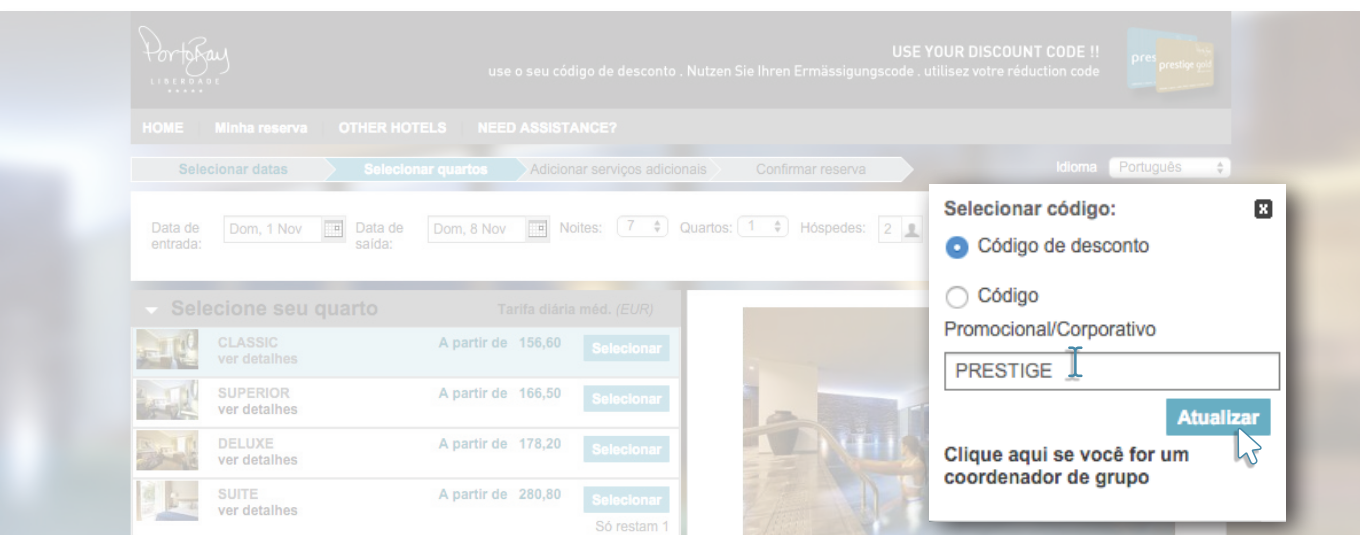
PortoBay LIBERDADE

USE YOUR DISCOUNT CODE !!
use o seu código de desconto . Nutzen Sie Ihren Ermässigungscode . utilisez votre réduction code

pres prestige gold

HOME Minha reserva OTHER HOTELS NEED ASSISTANCE?

Selecionar datas Selecionar quartos Adicionar serviços adicionais Confirmar reserva

Idioma Português

Data de entrada: Dom, 1 Nov Data de saída: Dom, 8 Nov Noites: 7 Quartos: 1 Hóspedes: 2

Selecione seu quarto Tarifa diária méd. (EUR)

| | | | |
|---|---|---|---|
| CLASSIC ver detalhes | A partir de | 156,60 | Selecionar |
| SUPERIOR ver detalhes | A partir de | 166,50 | Selecionar |
| DELUXE ver detalhes | A partir de | 178,20 | Selecionar |
| SUITE ver detalhes | A partir de | 280,80 | Selecionar |

Só restam 1

Selecionar código:

Código de desconto

Código Promocional/Corporativo

PRESTIGE

Atualizar

Clique aqui se você for um coordenador de grupo